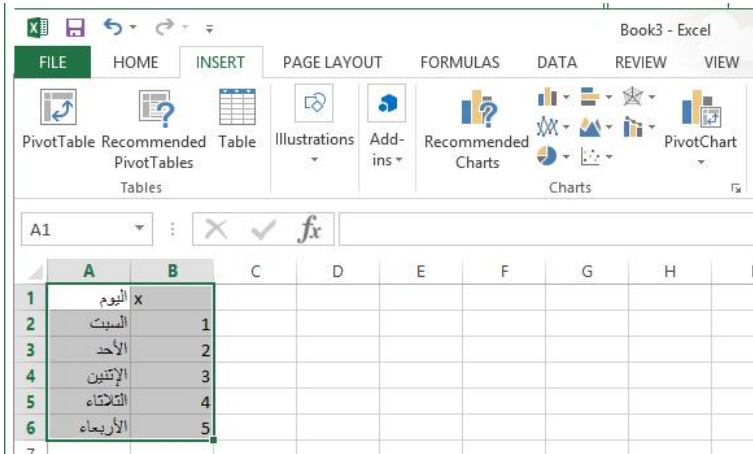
Book3 - Excel

FILE HOME INSERT PAGE LAYOUT FORMULAS DATA REVIEW VIEW

PivotTable Recommended PivotTables Table
Tables
Illustrations
Add-ins
Recommended Charts
PivotChart
Charts

A1 $fx$

| | A | B | C | D | E | F | G | H |
|---|---|---|---|---|---|---|---|---|
| 1 | اليوم | x | | | | | | |
| 2 | السبت | 1 | | | | | | |
| 3 | الأحد | 2 | | | | | | |
| 4 | الإثنين | 3 | | | | | | |
| 5 | الثلاثاء | 4 | | | | | | |
| 6 | الأربعاء | 5 | | | | | | |
| 7 | | | | | | | | |